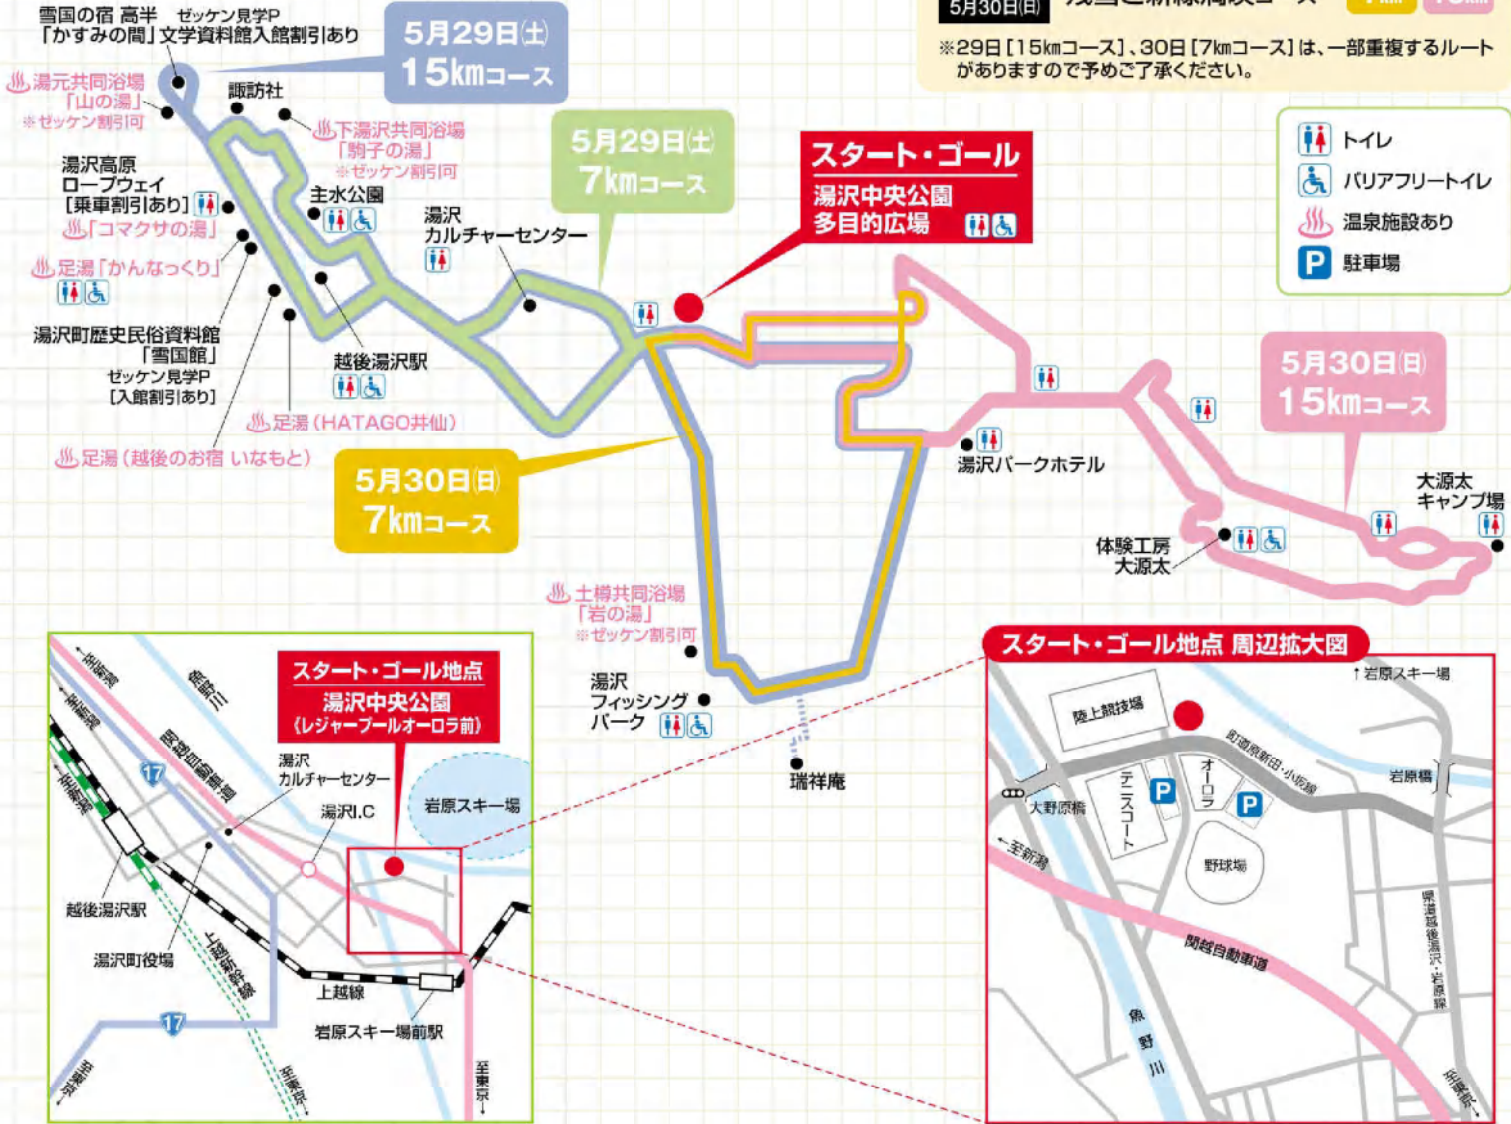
5月30日(日)

※29日[15㎞コース]、30日[7㎞コース]は、一部重複するルートがありますので予めご了承ください。

トイレ
バリアフリートイレ
温泉施設あり
駐車場

雪国の宿 高半 ゼッケン見学P
「かすみの間」文学資料館入館割引あり

5月29日(土)
15㎞コース

湯元共同浴場
「山の湯」
※ゼッケン割引可

諏訪社

下湯沢共同浴場
「駒子の湯」
※ゼッケン割引可

5月29日(土)
7㎞コース

スタート・ゴール
湯沢中央公園
多目的広場

湯沢高原
ロープウェイ
[乗車割引あり]

「コマクサの湯」

主水公園

湯沢
カルチャーセンター

足湯「かんなっくり」

湯沢町歴史民俗資料館
「雪国館」
ゼッケン見学P
[入館割引あり]

越後湯沢駅

足湯(HATAGO井仙)

足湯(越後のお宿 いなもと)

5月30日(日)
7㎞コース

湯沢パークホテル

5月30日(日)
15㎞コース

大源太
キャンプ場

体験工房
大源太

土樽共同浴場
「岩の湯」
※ゼッケン割引可

湯沢
フィッシング
パーク

瑞祥庵

スタート・ゴール地点
湯沢中央公園
(レジャープールオーロラ前)

至新潟
至新潟
至新潟
関越自動車道
湯沢
カルチャーセンター
湯沢I.C
岩原スキー場
17
越後湯沢駅
湯沢町役場
上越新幹線
上越線
岩原スキー場前駅
17
至東京
至東京
至東京

スタート・ゴール地点 周辺拡大図
↑岩原スキー場
陸上競技場
町道原新田・小坂線
オーロラ
テニスコート
大野原橋
岩原橋
←至新潟
野球場
関越自動車道
県道越後湯沢・岩原線
魚野川
至東京